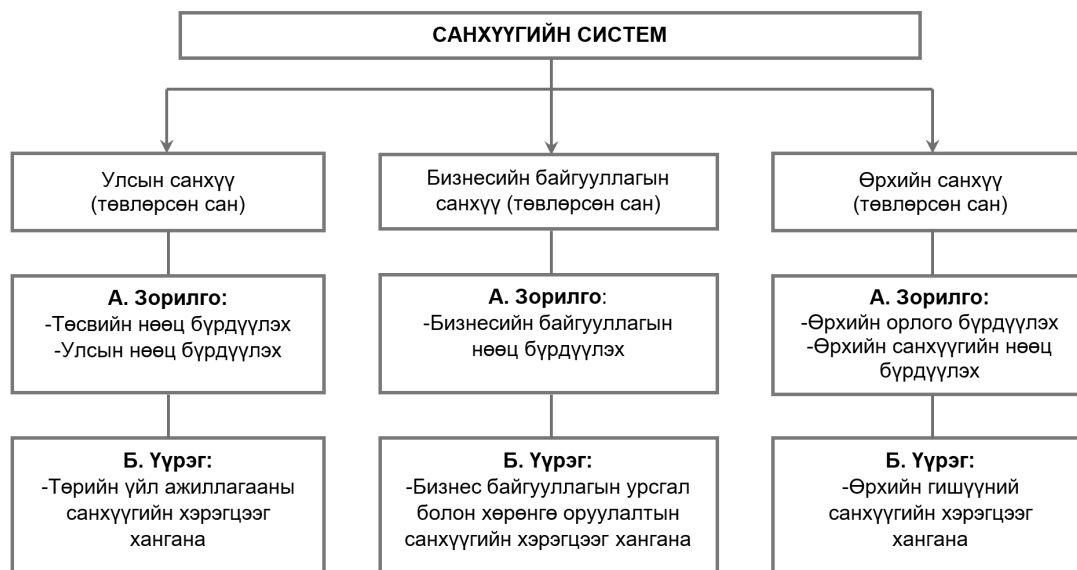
САНХҮҮГИЙН СИСТЕМ

Улсын санхүү (төвлөрсөн сан)

А. Зорилго:
-Төсвийн нөөц бүрдүүлэх
-Улсын нөөц бүрдүүлэх

Б. Үүрэг:
-Төрийн үйл ажиллагааны санхүүгийн хэрэгцээг хангана

Бизнесийн байгууллагын санхүү (төвлөрсөн сан)

А. Зорилго:
-Бизнесийн байгууллагын нөөц бүрдүүлэх

Б. Үүрэг:
-Бизнес байгууллагын урсгал болон хөрөнгө оруулалтын санхүүгийн хэрэгцээг хангана

Өрхийн санхүү (төвлөрсөн сан)

А. Зорилго:
-Өрхийн орлого бүрдүүлэх
-Өрхийн санхүүгийн нөөц бүрдүүлэх

Б. Үүрэг:
-Өрхийн гишүүний санхүүгийн хэрэгцээг хангана